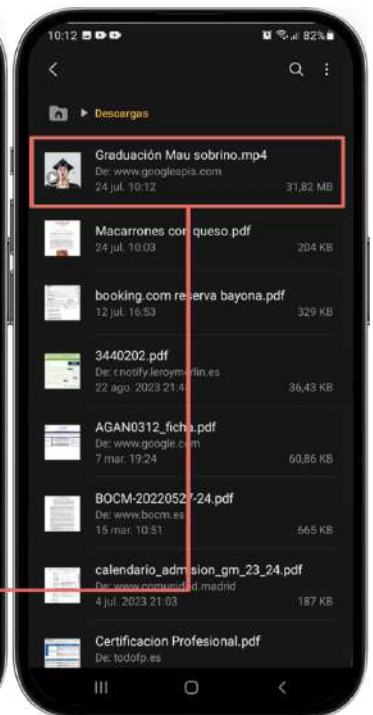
10:12

82%

Descargas

Graduación Mau sobrino.mp4
De: www.googleapis.com
24 jul. 10:12
31,82 MB

Macarrones con queso.pdf
24 jul. 10:03
204 KB

booking.com reserva bayona.pdf
12 jul. 16:53
329 KB

3440202.pdf
De: r.notify.leroymerlin.es
22 ago. 2023 21:4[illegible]
36,43 KB

AGAN0312_ficha.pdf
De: www.google.c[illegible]m
7 mar. 19:24
60,86 KB

BOCM-20220527-24.pdf
De: www.bocm.es
15 mar. 10:51
665 KB

calendario_admision_gm_23_24.pdf
De: www.comunidad.madrid
4 jul. 2023 21:03
187 KB

Certificacion Profesional.pdf
De: todofp.es